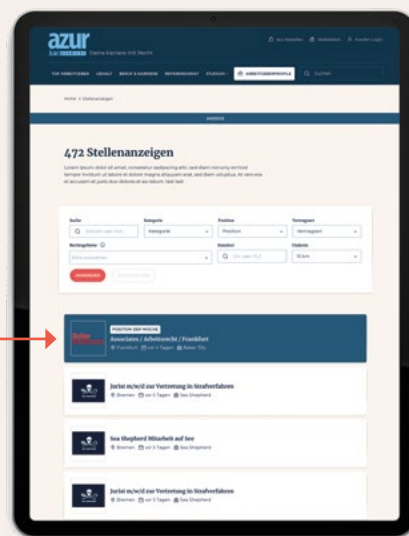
azur
Deine Karriere mit Recht

Jetzt Bewerben  Vormerken  Kunden-Login

TOP ARBEITGEBER  GEHALT  BERUF & KARRIERE  REFERENDARIAT  STUDIUM  ARBEITGEBERPROFILE  Suchen

Home > Stellenanzeigen

ANZEIGE

472 Stellenanzeigen

Lorem ipsum dolor sit amet, consetetur sadipscing elitr, sed diam nonumy eirmod tempor invidunt ut labore et dolore magna aliquyam erat, sed diam voluptua. At vero eos et accusam et justo duo dolores et ea rebum. Stet text.

Suche
Kategorie
Kategorie
Position
Position
Vertragsart
Vertragsart
Rechtsgebiete
Bitte auswählen
Standort
Umkreis
10 km

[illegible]  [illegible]

POSITION DER WOCHE
Associates / Arbeitsrecht / Frankfurt
Frankfurt  vor 4 Tagen  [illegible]

Jurist m/w/d zur Vertretung in Strafverfahren
Bremen  vor 3 Tagen  Sea Shepherd

Sea Shepherd Mitarbeit auf See
Bremen  vor 3 Tagen  Sea Shepherd

Jurist m/w/d zur Vertretung in Strafverfahren
Bremen  vor 3 Tagen  Sea Shepherd